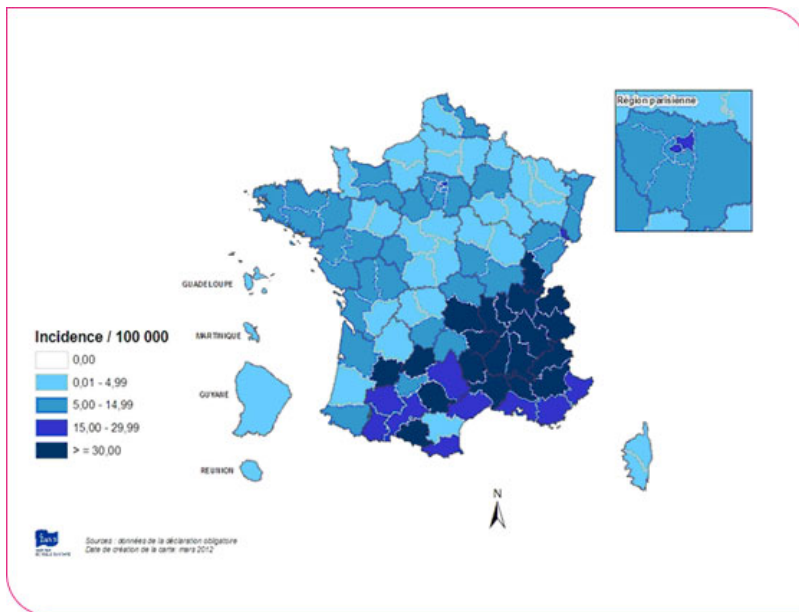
Région parisienne

GUADELOUPE

MARTINIQUE

GUYANE

REUNION

Incidence / 100 000

0,00

0,01 - 4,99

5,00 - 14,99

15,00 - 29,99

> = 30,00

N

InVS

Sources : données de la déclaration obligatoire
Date de création de la carte : mars 2012